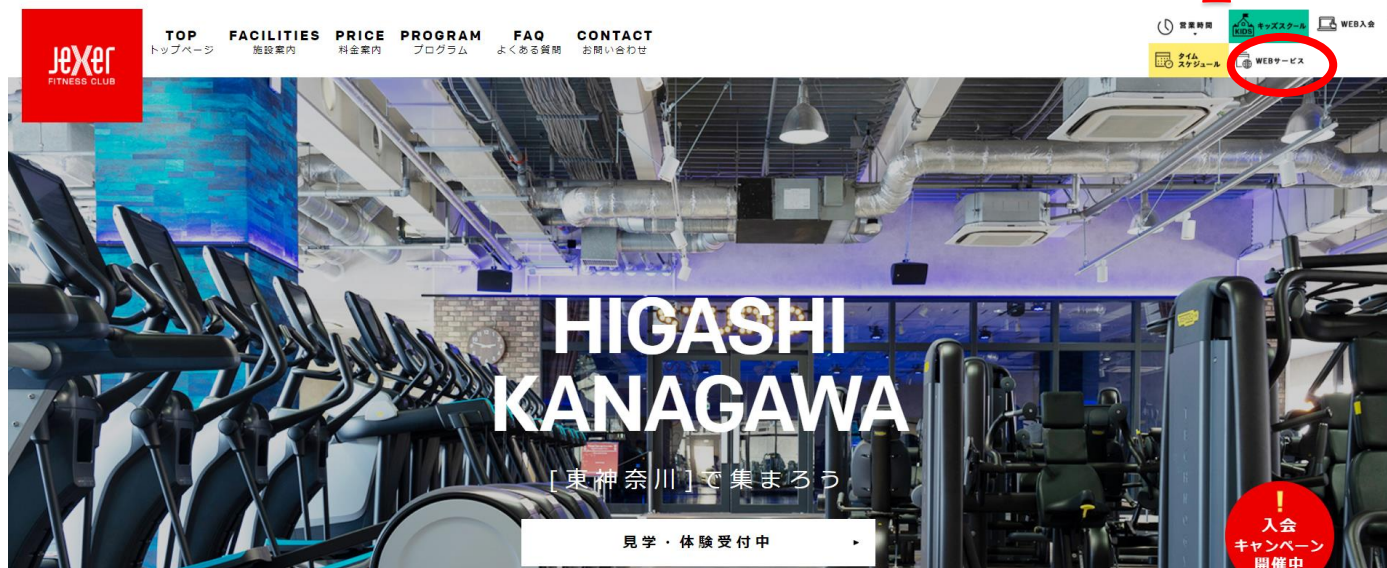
JeXer
FITNESS CLUB

TOP
トップページ

FACILITIES
施設案内

PRICE
料金案内

PROGRAM
プログラム

FAQ
よくある質問

CONTACT
お問い合わせ

営業時間

KIDS
キッズスクール

WEB入会

タイムスケジュール

WEBサービス

HIGASHI KANAGAWA

[東神奈川]で集まろう

見学・体験受付中 ▸

!
入会
キャンペーン
開催中